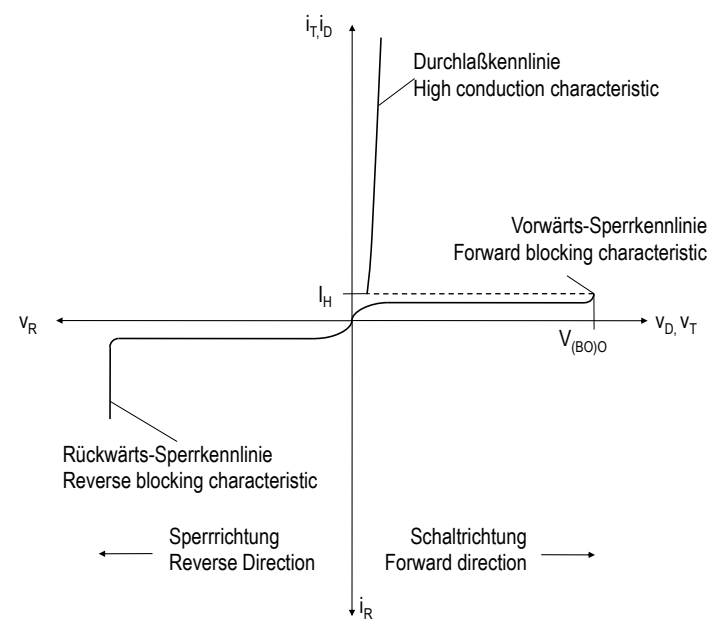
$i_{T,}i_D$

Durchlaßkennlinie
High conduction characteristic

Vorwärts-Sperrkennlinie
Forward blocking characteristic

$I_H$

$v_R$

$v_{D,}$ $v_T$

$V_{(BO)O}$

Rückwärts-Sperrkennlinie
Reverse blocking characteristic

Sperrrichtung
Reverse Direction

Schaltrichtung
Forward direction

$i_R$